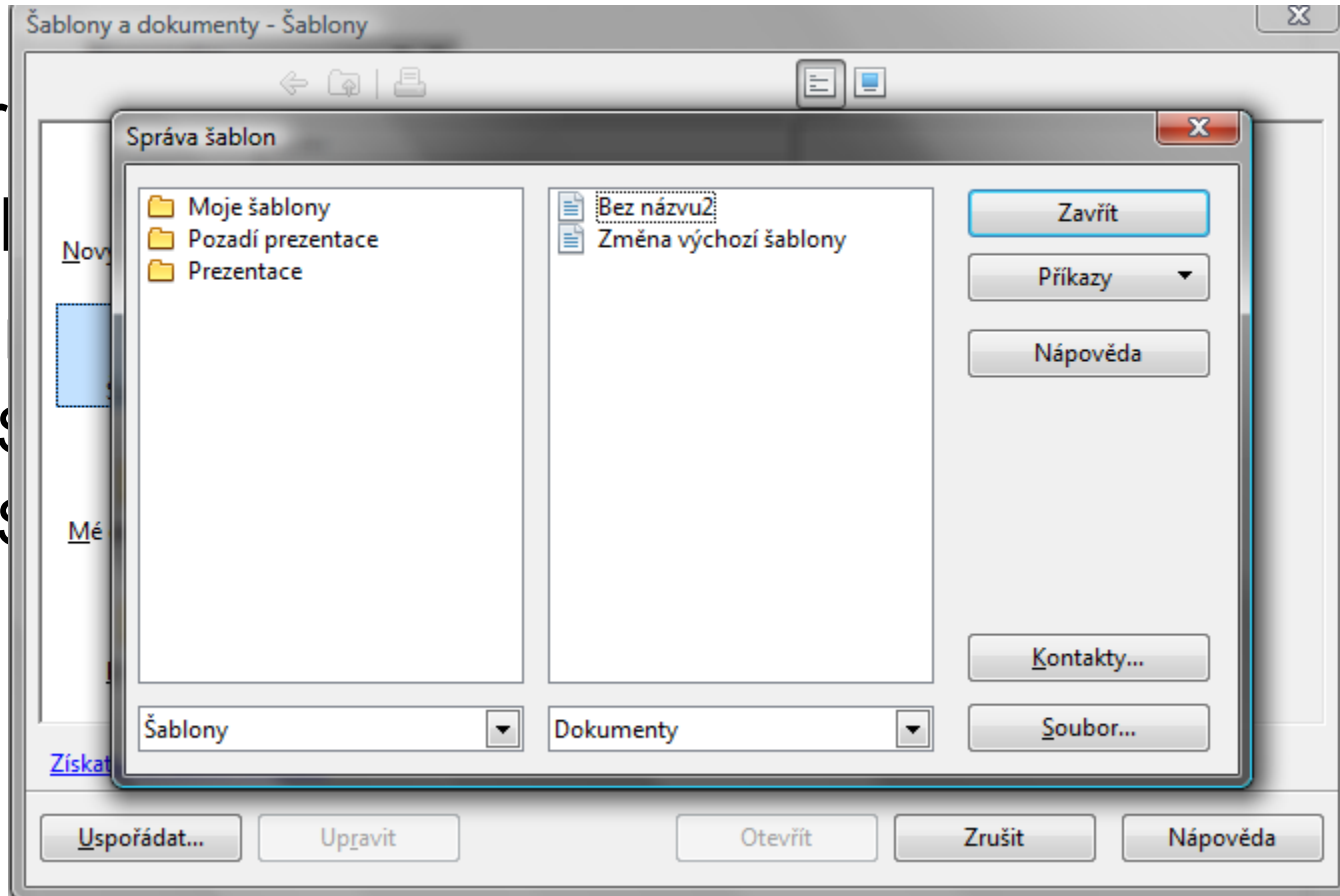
Šablony a dokumenty - Šablony

Správa šablon

Nov

Mé

Získat

Moje šablony
Pozadí prezentace
Prezentace

Bez názvu2
Změna výchozí šablony

Zavřít
Příkazy
Nápověda
Kontakty...
Soubor...

Šablony
Dokumenty

Uspořádat...
Upravit
Otevřít
Zrušit
Nápověda